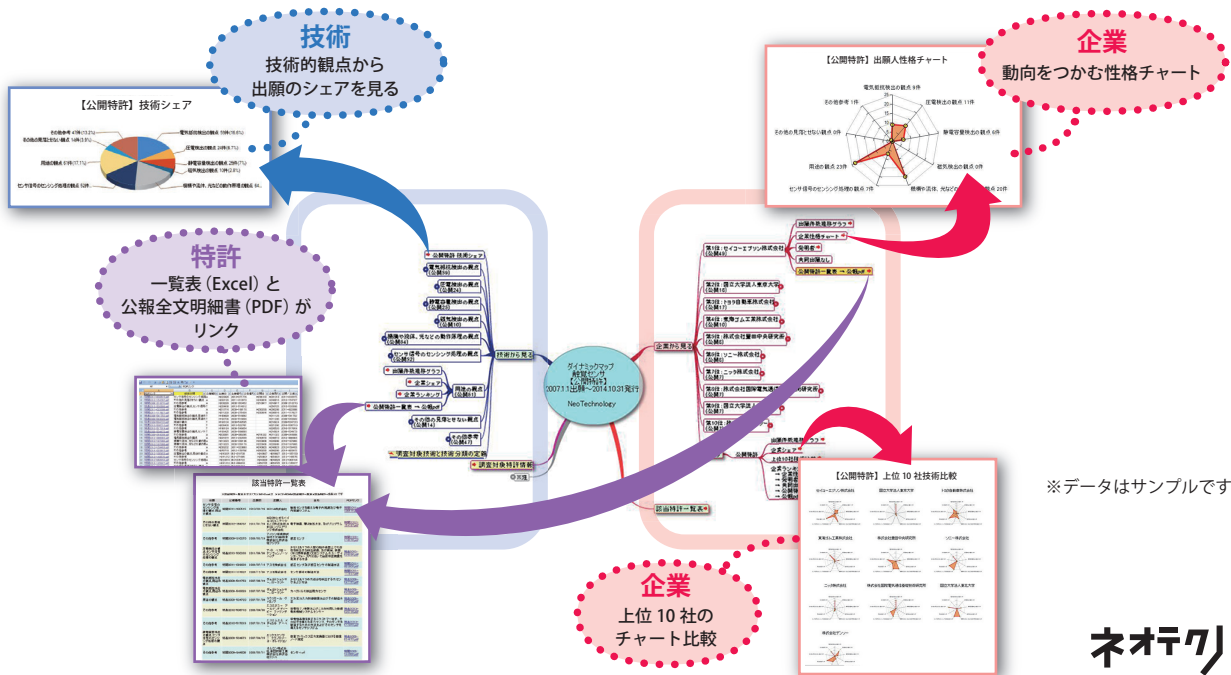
技術
技術的観点から
出願のシェアを見る

【公開特許】技術シェア

その他参考 4件(13.2%)
その他の用途に使用せなし観点 1件(3.3%)
電気抵抗検出の観点 18件(19.8%)
圧電検出の観点 8件(8.7%)
静電容量検出の観点 29件(7%)
磁気検出の観点 10件(2.8%)
周波の観点 6件(17.1%)
センサ信号のセンシング処理の観点 10件
振動や流体、光などの動作原理の観点 64

企業
動向をつかむ性格チャート

【公開特許】出願人性格チャート

電気抵抗検出の観点 9件
圧電検出の観点 11件
静電容量検出の観点 6件
磁気検出の観点 0件
振動や流体、光などの動作原理の観点 20件
センサ信号のセンシング処理の観点 7件
周波の観点 23件
その他の用途に使用せなし観点 0件
その他参考 1件

特許
一覧表(Excel)と
公報全文明細書(PDF)が
リンク

公開特許 技術シェア
電気抵抗検出の観点
圧電検出の観点
静電容量検出の観点
磁気検出の観点
振動や流体、光などの動作原理の観点
センサ信号のセンシング処理の観点
出願件数推移グラフ
企業シェア
企業ランキング
周波の観点
公開特許一覧表 → 公報pdf
その他の用途に使用せなし観点
その他参考
調査対象技術と技術分類の定義
調査対象特許情報
技術から見る
ダイナミックマップ
触覚センサ
【公開特許】
2007.1.1出願~2014.10.31発行
NeoTechnology
企業から見る
第1位:セイコーエプソン株式会社
出願件数推移グラフ
企業性格チャート
発明者
共同出願人なし
公開特許一覧表 → 公報pdf
第2位:国立大学法人東京大学
第3位:トヨタ自動車株式会社
第4位:東海ゴム工業株式会社
第5位:株式会社豊田中央研究所
第6位:ソニー株式会社
第7位:ニッタ株式会社
第8位:株式会社国際電気通信基礎技術研究所
第9位:国立大学法人
第10位:
該当特許一覧表

該当特許一覧表

【公開特許】上位 10 社技術比較
セイコーエプソン株式会社
国立大学法人東京大学
トヨタ自動車株式会社
東海ゴム工業株式会社
株式会社豊田中央研究所
ソニー株式会社
ニッタ株式会社
株式会社国際電気通信基礎技術研究所
国立大学法人東北大学
株式会社デンソー

※データはサンプルです

企業
上位 10 社の
チャート比較

ネオテク